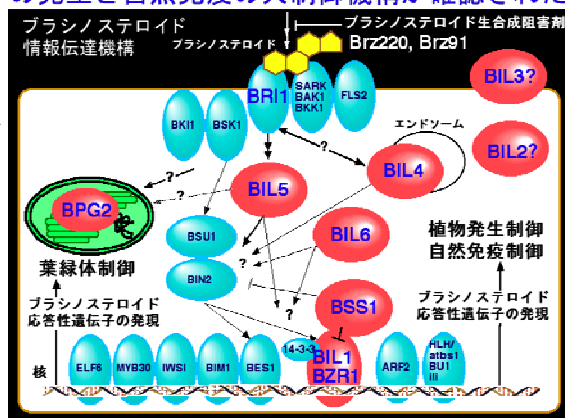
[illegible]の発生と自然免疫の共同制御機構が確認された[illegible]

ブラシノステロイド
情報伝達機構

ブラシノステロイド生合成阻害剤
ブラシノステロイド
Brz220, Brz91

BRI1
SARK
BAK1
BKK1
FLS2
BIL3?
BKI1
BSK1
エンドソーム
?
BIL2?
?
BIL4
BPG2
?
BIL5
BSU1
BIL6
植物発生制御
自然免疫制御
葉緑体制御
BIN2
?
?
BSS1
ブラシノステロイド
応答性遺伝子の発現
ブラシノステロイド
応答性遺伝子の発現
14-3-3
BIL1
BZR1
核
ELF6
MYB30
IWS1
BIM1
BES1
ARF2
HLH/
atbs1
BU1
iii